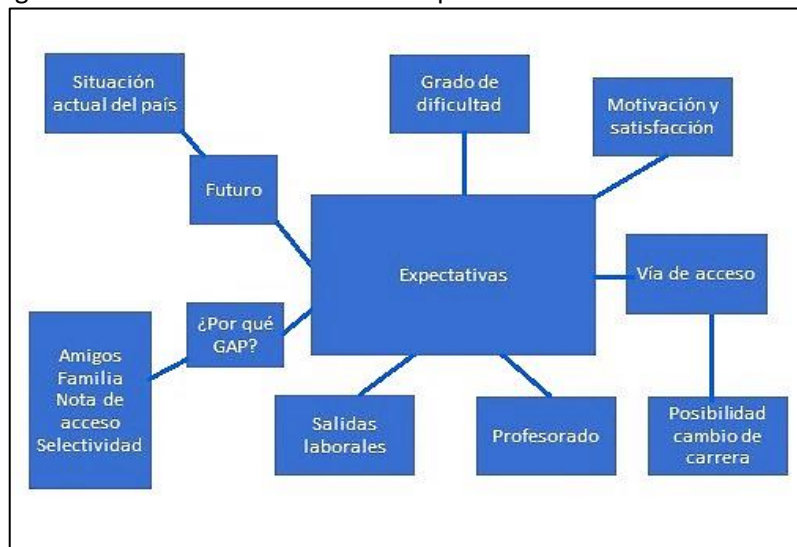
Situación actual del país

Grado de dificultad

Motivación y satisfacción

Futuro

Expectativas

Vía de acceso

¿Por qué GAP?

Amigos
Familia
Nota de acceso
Selectividad

Salidas laborales

Profesorado

Posibilidad cambio de carrera